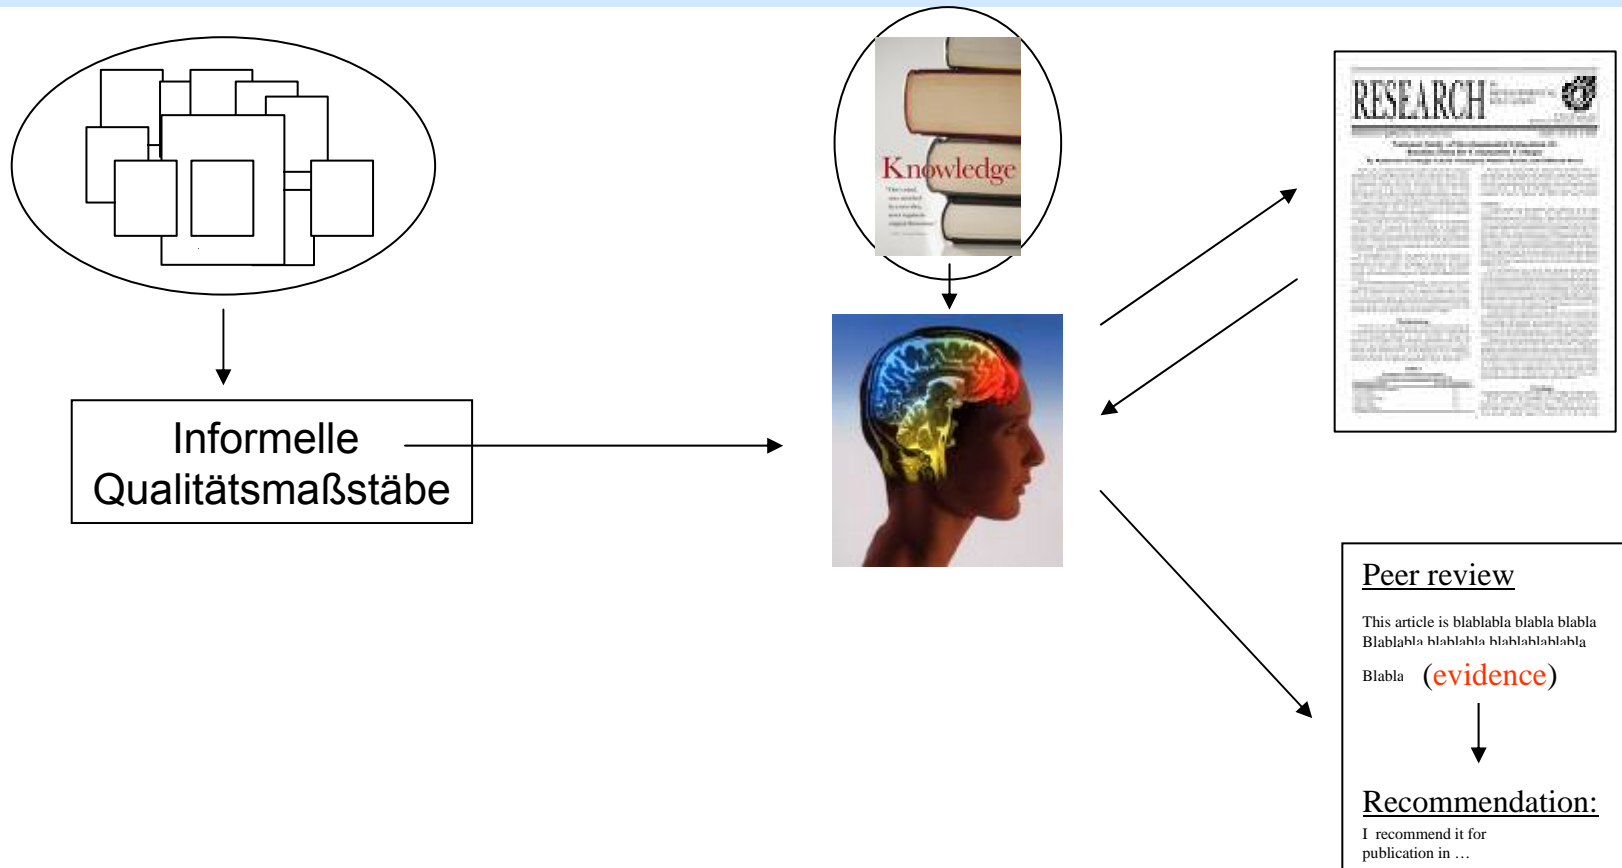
Knowledge

RESEARCH

Informelle Qualitätsmaßstäbe

Peer review

This article is blablabla blabla blabla Blablabla blablabla blablablablabla

Blabla (evidence)

Recommendation:

I recommend it for publication in …